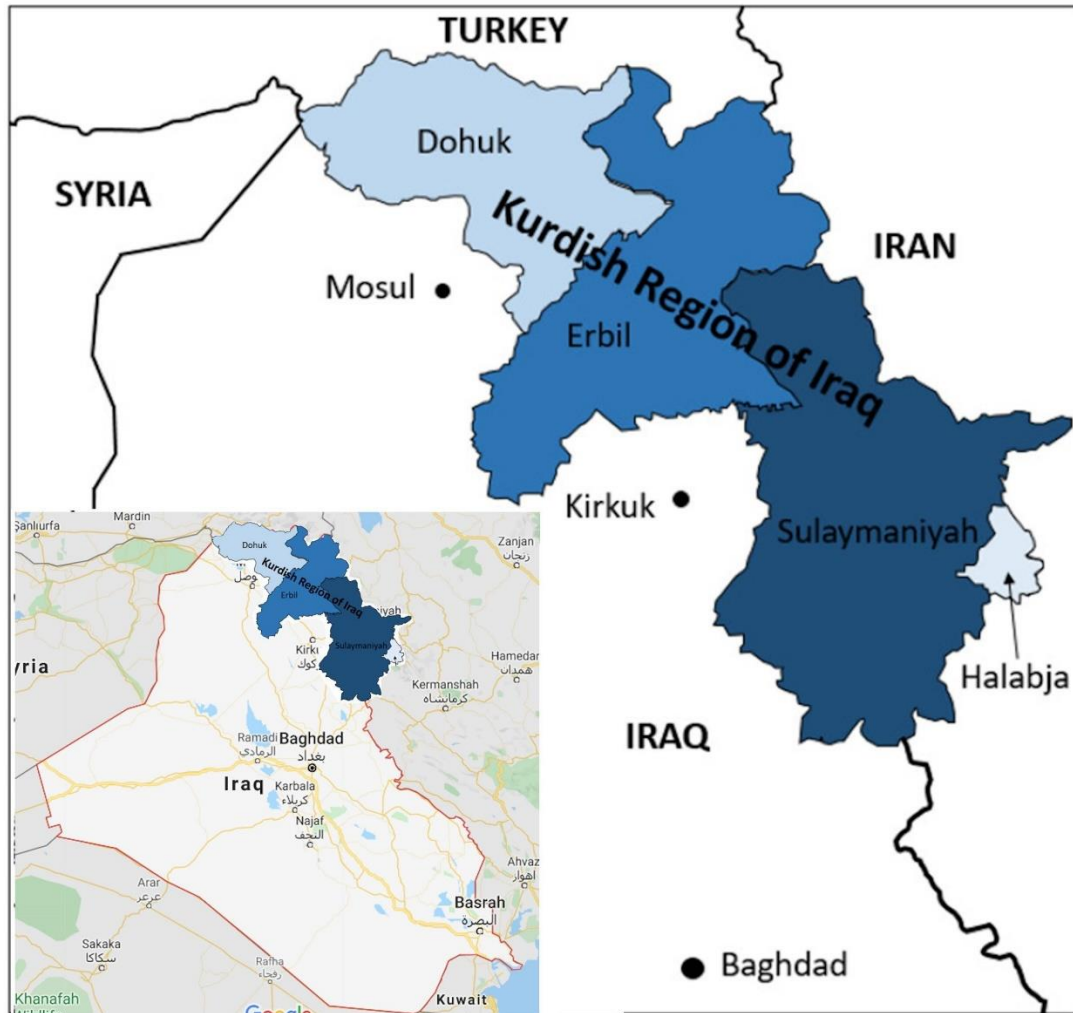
TURKEY

SYRIA

Dohuk

Kurdish Region of Iraq

IRAN

Mosul

Erbil

Kirkuk

Sulaymaniyah

Halabja

IRAQ

Baghdad

Şanlıurfa
Mardin
Zanjan
زنجان
Dohuk
وصل
Kurdish Region of Iraq
Erbil
iyah
Sulaymaniyah
yria
Kirkı
كوك
Hamedan
همدان
Kermanshah
كرمانشاه
Ramadi
الرمادي
Baghdad
بغداد
Iraq
Karbala
كربلاء
Najaf
النجف
Ahvaz
اهواز
Arar
عرعر
Basrah
البصرة
Sakaka
سكاكا
Rafha
رفحاء
Khanafah
Google
Kuwait